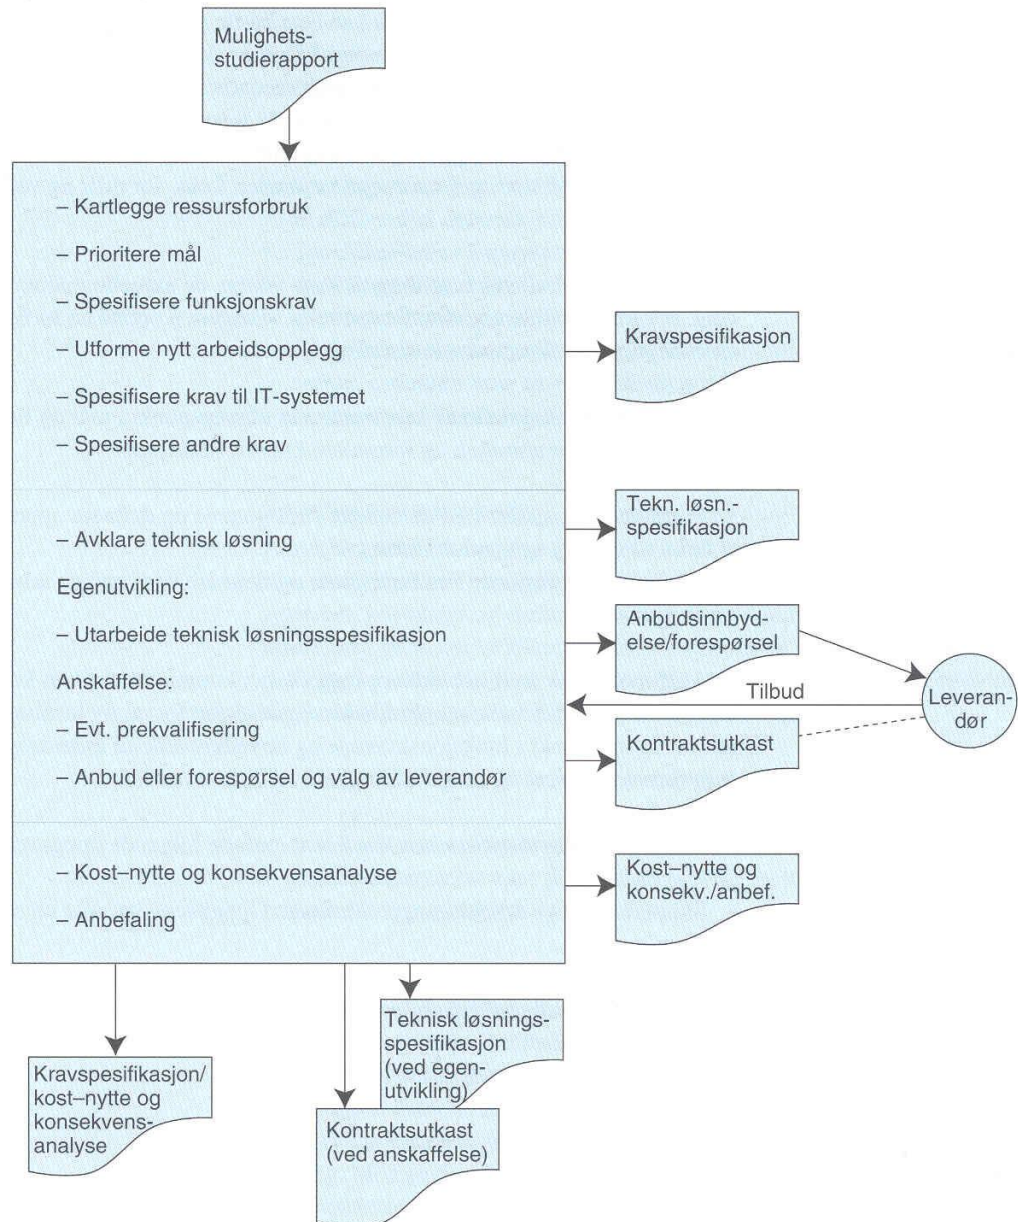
Mulighets-studierapport

– Kartlegge ressursforbruk

– Prioritere mål

– Spesifisere funksjonskrav

– Utforme nytt arbeidsopplegg

– Spesifisere krav til IT-systemet

– Spesifisere andre krav

Kravspesifikasjon

– Avklare teknisk løsning

Egenutvikling:

– Utarbeide teknisk løsningsspesifikasjon

Anskaffelse:

– Evt. prekvalifisering

– Anbud eller forespørsel og valg av leverandør

Tekn. løsn.-spesifikasjon

Anbudsinnbyd-else/forespørsel

Tilbud

Leveran-dør

Kontraktsutkast

– Kost–nytte og konsekvensanalyse

– Anbefaling

Kost–nytte og konsekv./anbef.

Kravspesifikasjon/ kost–nytte og konsekvens-analyse

Teknisk lønings-spesifikasjon (ved egen-utvikling)

Kontraktsutkast (ved anskaffelse)